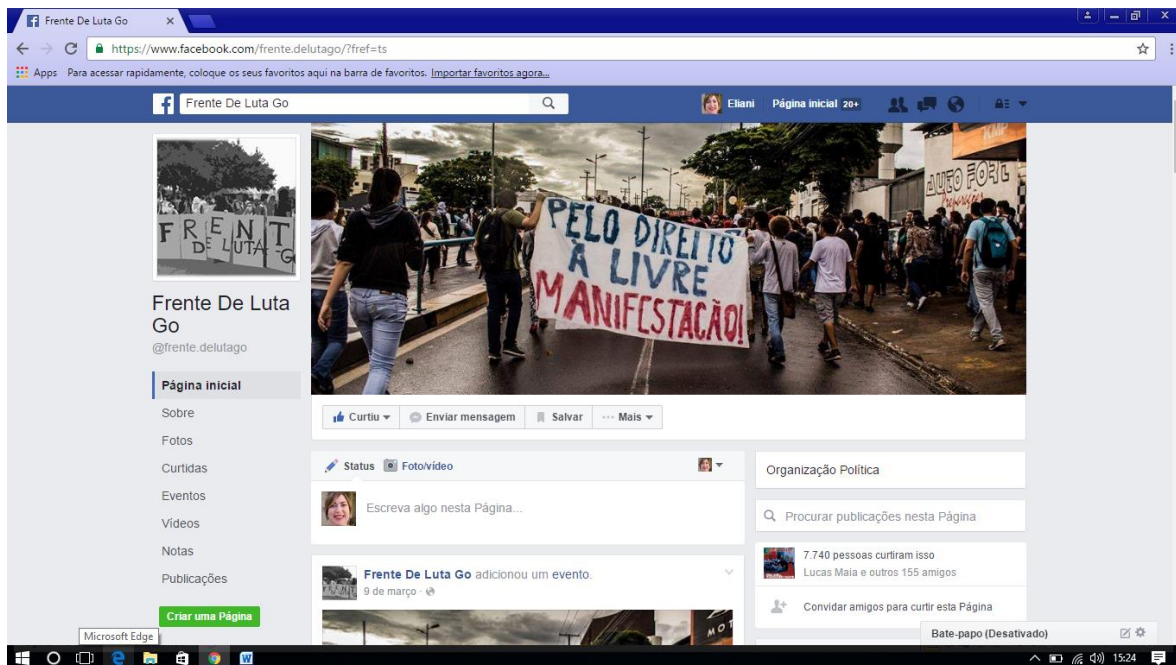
Frente De Luta Go ×

https://www.facebook.com/frente.delutago/?fref=ts

Apps Para acessar rapidamente, coloque os seus favoritos aqui na barra de favoritos. Importar favoritos agora...

Frente De Luta Go

Eliani Página inicial 20+

FRENTE DE LUTA G

Frente De Luta Go
@frente.delutago

Página inicial
Sobre
Fotos
Curtidas
Eventos
Vídeos
Notas
Publicações

Criar uma Página

PELO DIREITO À LIVRE MANIFESTAÇÃO!

AUTO FORT

Curtiu ▾ Enviar mensagem Salvar ··· Mais ▾

Status Foto/vídeo

Escreva algo nesta Página...

Frente De Luta Go adicionou um evento.
9 de março ·

MOT

Organização Política

Procurar publicações nesta Página

7.740 pessoas curtiram isso
Lucas Maia e outros 155 amigos

Convidar amigos para curtir esta Página

Bate-papo (Desativado)

Microsoft Edge

15:24